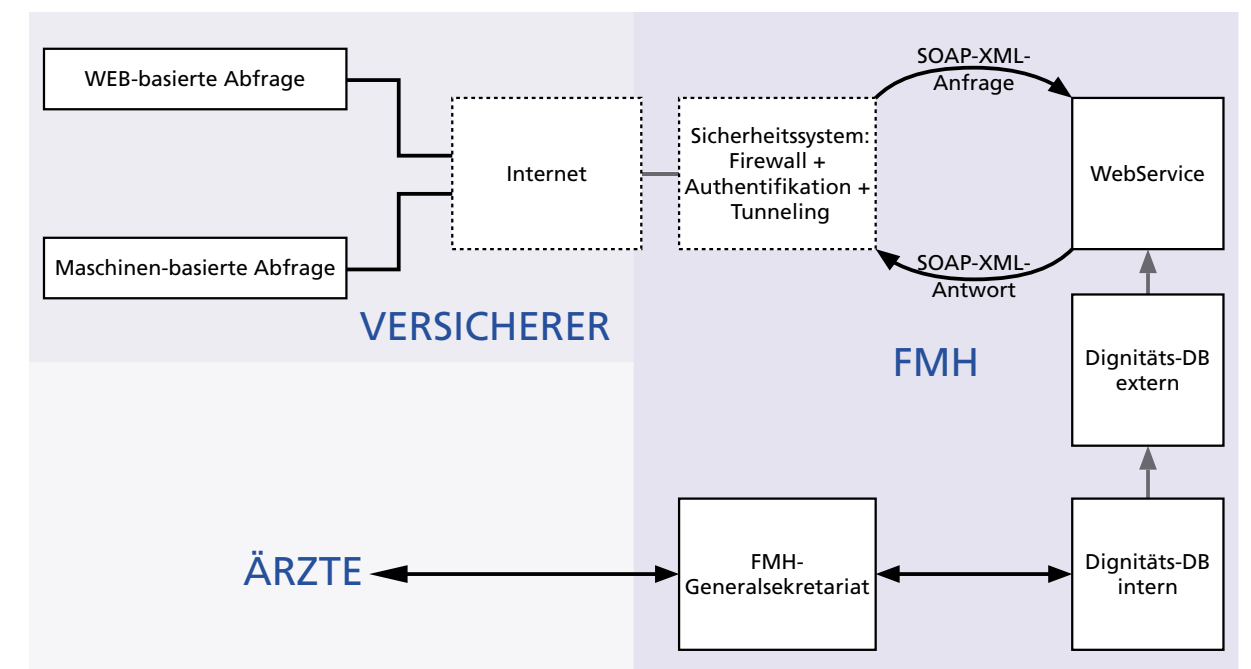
WEB-basierte Abfrage

Maschinen-basierte Abfrage

Internet

Sicherheitssystem: Firewall + Authentifikation + Tunneling

SOAP-XML-Anfrage

SOAP-XML-Antwort

WebService

VERSICHERER

FMH

Dignitäts-DB extern

ÄRZTE

FMH-Generalsekretariat

Dignitäts-DB intern